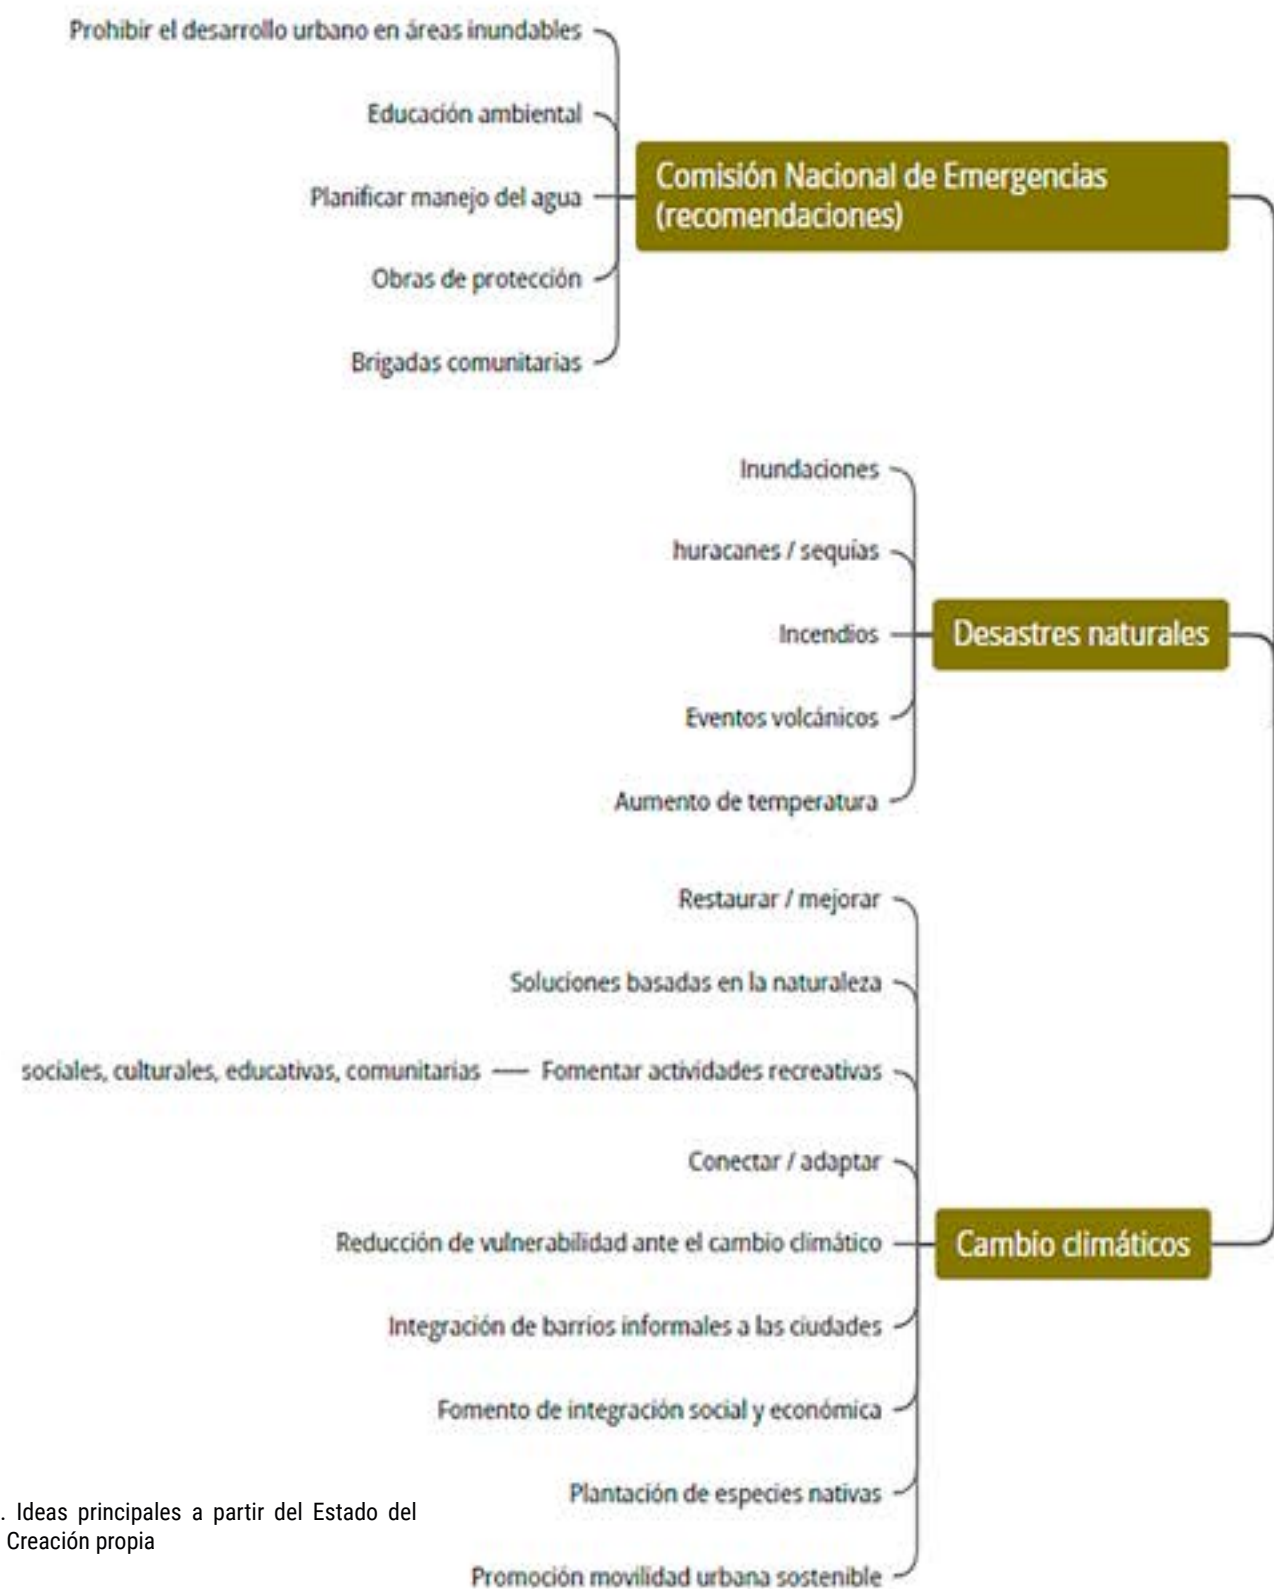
Prohibir el desarrollo urbano en áreas inundables

Educación ambiental

Planificar manejo del agua

Obras de protección

Brigadas comunitarias

Comisión Nacional de Emergencias (recomendaciones)

Inundaciones

huracanes / sequías

Incendios

Eventos volcánicos

Aumento de temperatura

Desastres naturales

Restaurar / mejorar

Soluciones basadas en la naturaleza

sociales, culturales, educativas, comunitarias — Fomentar actividades recreativas

Conectar / adaptar

Reducción de vulnerabilidad ante el cambio climático

Integración de barrios informales a las ciudades

Fomento de integración social y económica

Plantación de especies nativas

Promoción movilidad urbana sostenible

Cambio climáticos

. Ideas principales a partir del Estado del Creación propia